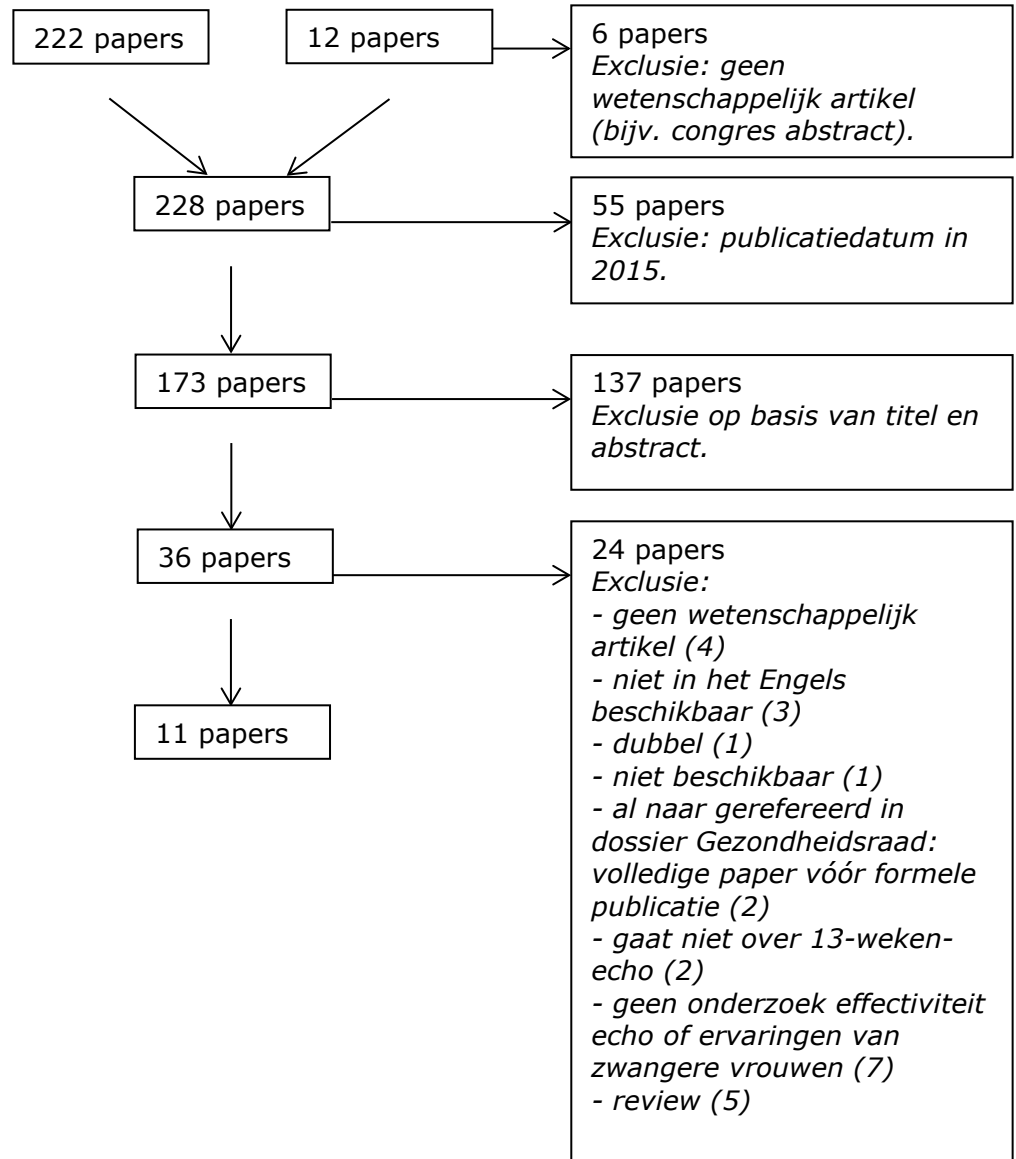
222 papers

12 papers

6 papers
*Exclusie: geen wetenschappelijk artikel (bijv. congres abstract).*

228 papers

55 papers
*Exclusie: publicatiedatum in 2015.*

173 papers

137 papers
*Exclusie op basis van titel en abstract.*

36 papers

24 papers
*Exclusie:*
*- geen wetenschappelijk artikel (4)*
*- niet in het Engels beschikbaar (3)*
*- dubbel (1)*
*- niet beschikbaar (1)*
*- al naar gerefereerd in dossier Gezondheidsraad: volledige paper vóór formele publicatie (2)*
*- gaat niet over 13-weken-echo (2)*
*- geen onderzoek effectiviteit echo of ervaringen van zwangere vrouwen (7)*
*- review (5)*

11 papers